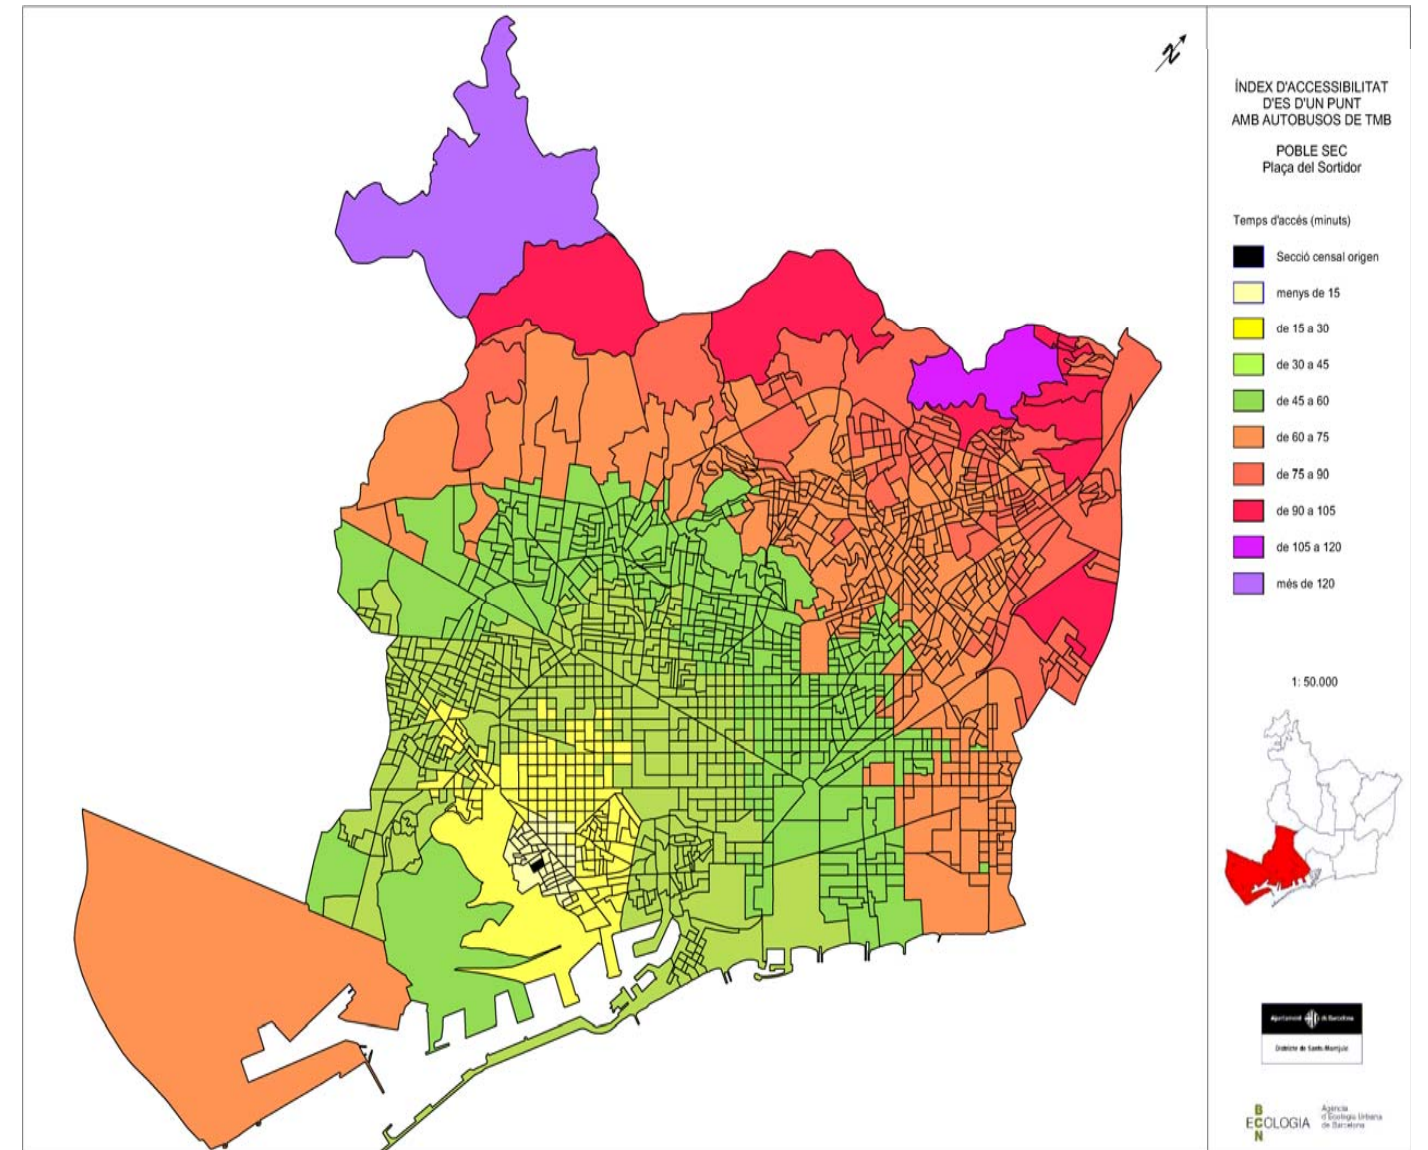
N

ÍNDEX D'ACCESSIBILITAT
D'ES D'UN PUNT
AMB AUTOBUSOS DE TMB

POBLE SEC
Plaça del Sortidor

Temps d'accés (minuts)

Secció censal origen
menys de 15
de 15 a 30
de 30 a 45
de 45 a 60
de 60 a 75
de 75 a 90
de 90 a 105
de 105 a 120
més de 120

1: 50.000

Ajuntament de Barcelona
Districte de Sants-Montjuïc

BCN
ECOLOGIA
Agència d'Ecologia Urbana de Barcelona